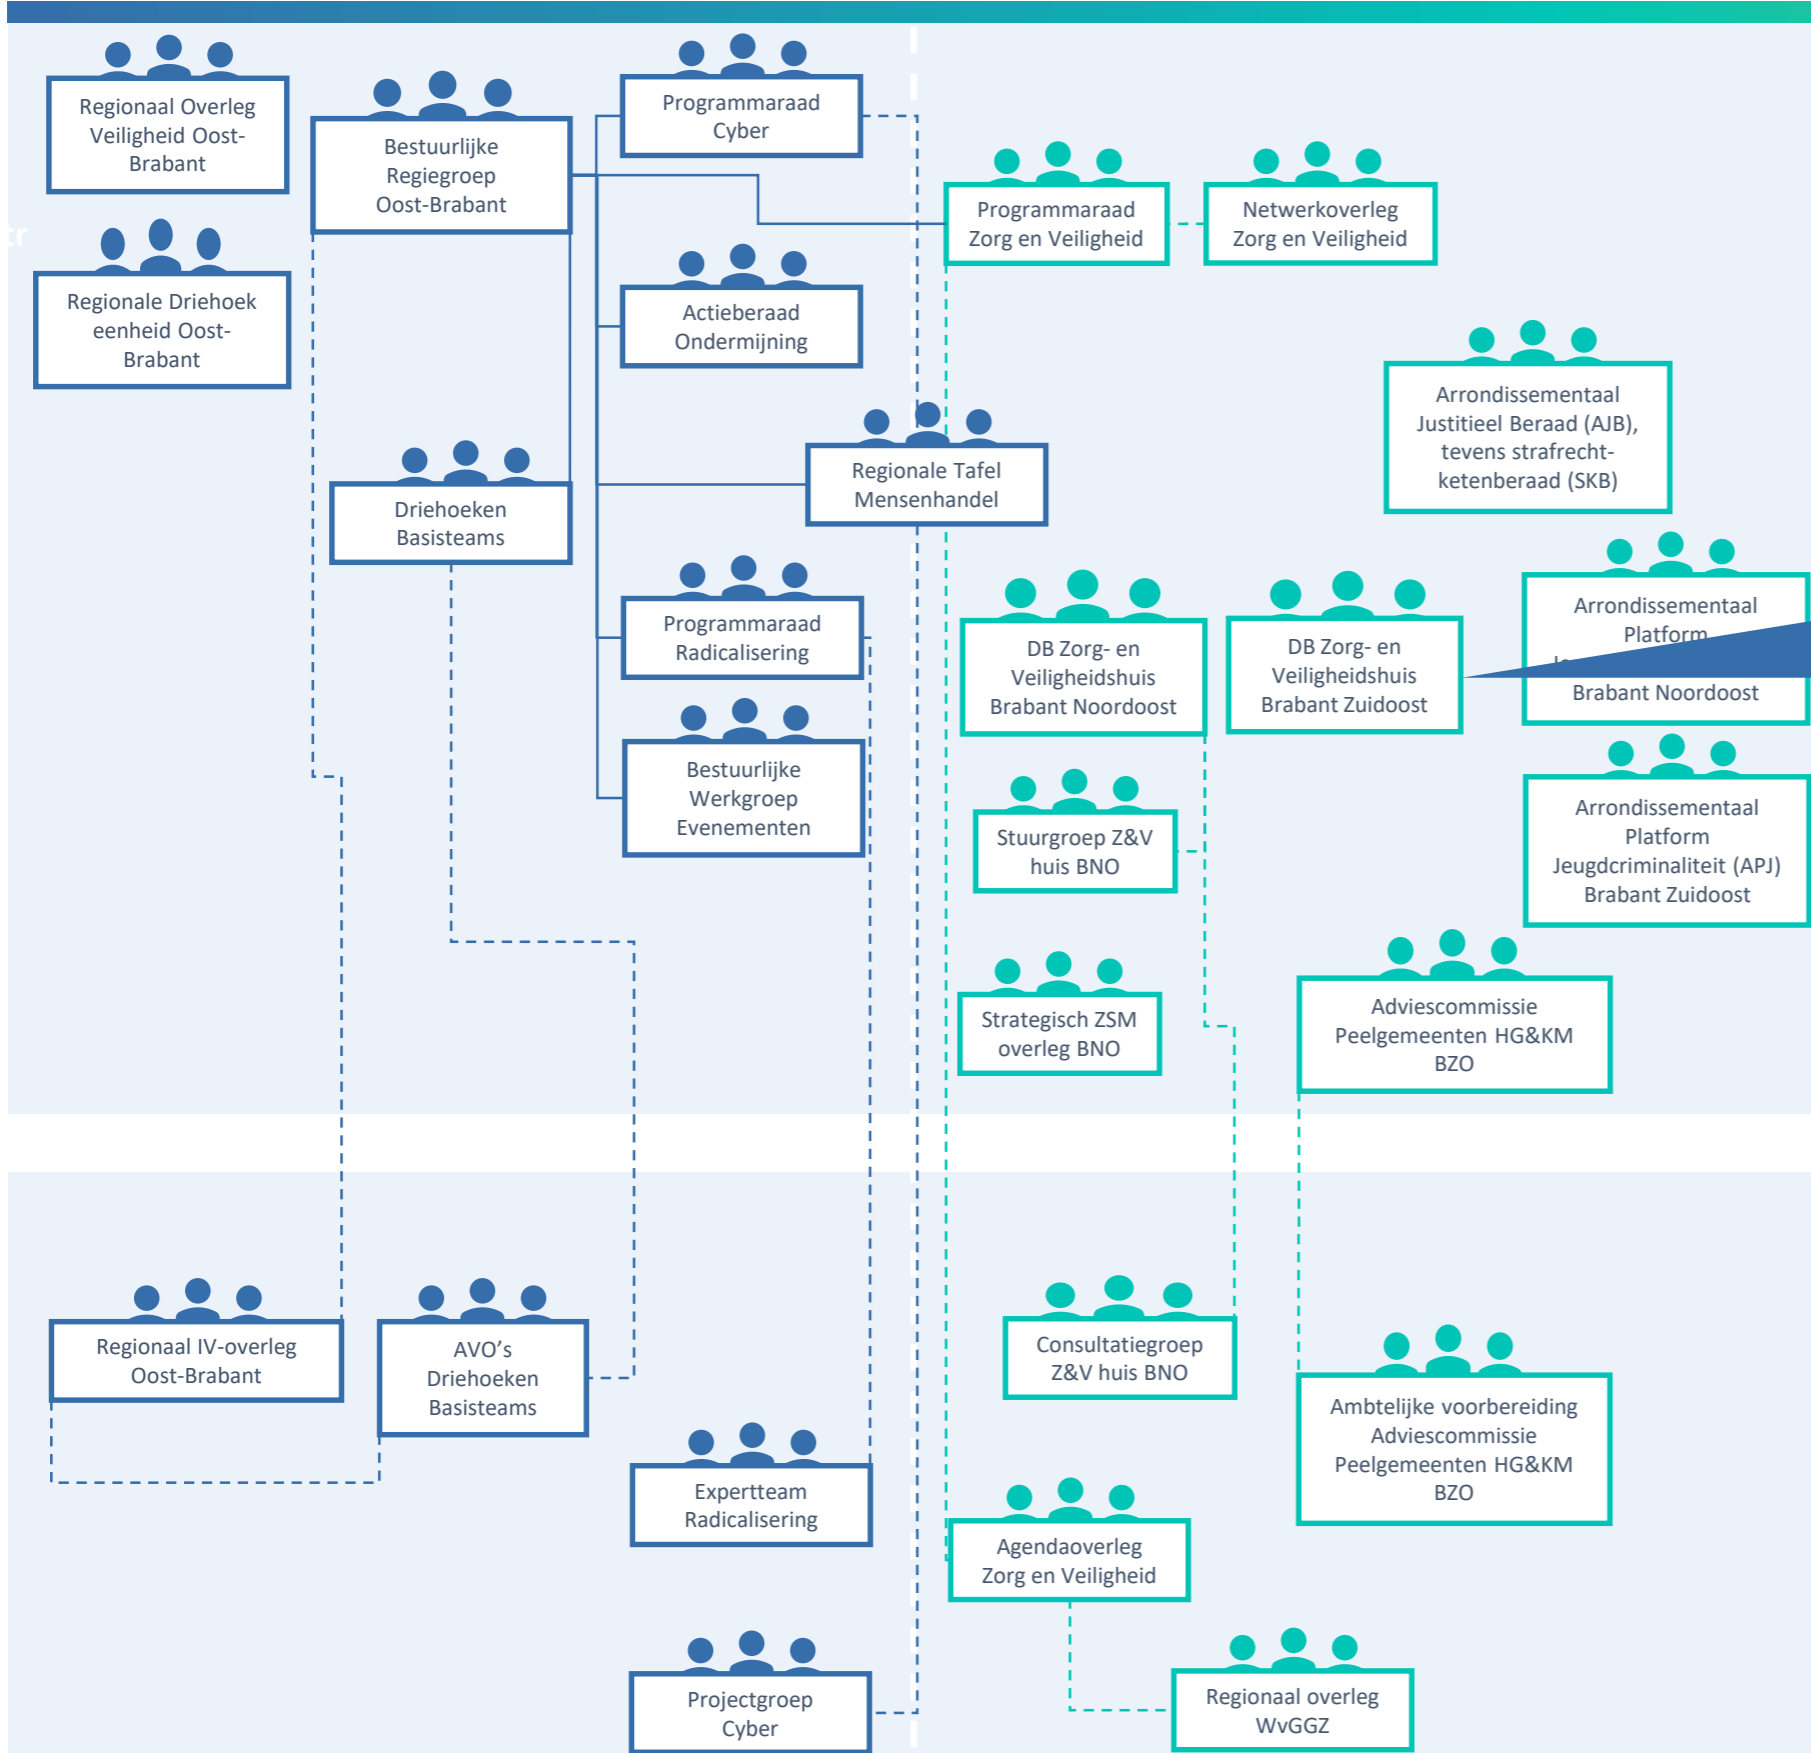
tr

Regionaal Overleg Veiligheid Oost-Brabant

Regionale Driehoek eenheid Oost-Brabant

Bestuurlijke Regiegroep Oost-Brabant

Programmaraad Cyber

Actieberaad Ondermijning

Programmaraad Zorg en Veiligheid

Netwerkoverleg Zorg en Veiligheid

Arrondissementaal Justitieel Beraad (AJB), tevens strafrecht-ketenberaad (SKB)

Regionale Tafel Mensenhandel

Driehoeken Basisteams

Programmaraad Radicalisering

Bestuurlijke Werkgroep Evenementen

DB Zorg- en Veiligheidshuis Brabant Noordoost

DB Zorg- en Veiligheidshuis Brabant Zuidoost

Arrondissementaal Platform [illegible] Brabant Noordoost

Arrondissementaal Platform Jeugdcriminaliteit (APJ) Brabant Zuidoost

Stuurgroep Z&V huis BNO

Strategisch ZSM overleg BNO

Adviescommissie Peelgemeenten HG&KM BZO

Regionaal IV-overleg Oost-Brabant

AVO's Driehoeken Basisteams

Consultatiegroep Z&V huis BNO

Ambtelijke voorbereiding Adviescommissie Peelgemeenten HG&KM BZO

Expertteam Radicalisering

Agendaoverleg Zorg en Veiligheid

Projectgroep Cyber

Regionaal overleg WvGGZ